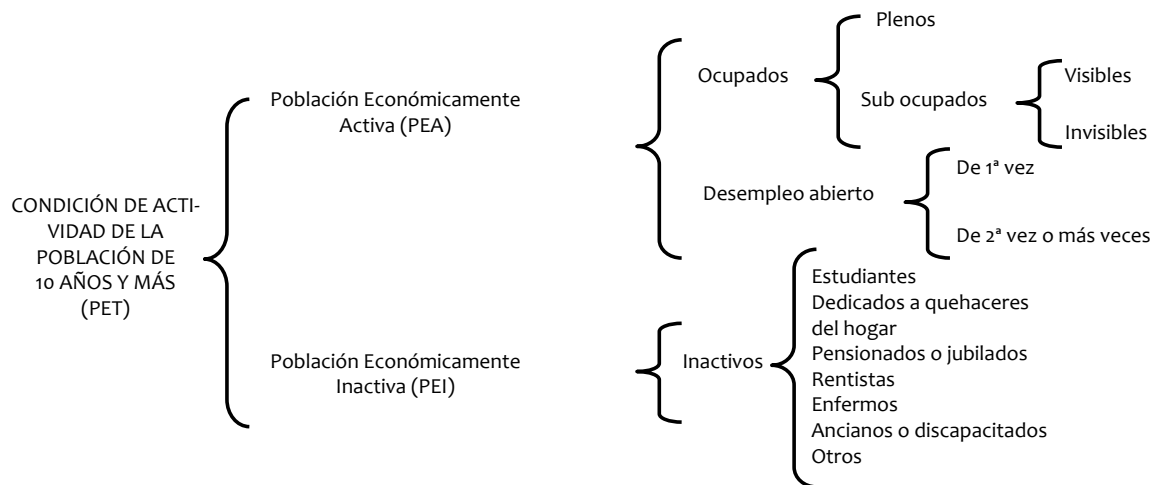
CONDICIÓN DE ACTIVIDAD DE LA POBLACIÓN DE 10 AÑOS Y MÁS (PET)

Población Económicamente Activa (PEA)

Ocupados

Plenos

Sub ocupados

Visibles

Invisibles

Desempleo abierto

De 1ª vez

De 2ª vez o más veces

Población Económicamente Inactiva (PEI)

Inactivos

Estudiantes
Dedicados a quehaceres del hogar
Pensionados o jubilados
Rentistas
Enfermos
Ancianos o discapacitados
Otros